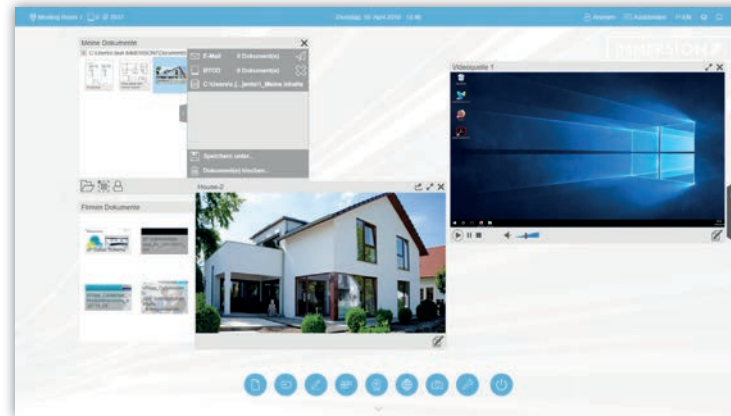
Meeting Room 1 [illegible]

Dienstag, 16. April 2019 · 13:46

Ansicht · Aussteuern · EN

IMMERSTOR

Meine Dokumente

C:\Users\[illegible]

E-Mail · 0 Dokument(e)

BYOD · 0 Dokument(e)

C:\Users\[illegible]\Meine Inhalte

Speichern unter...

Dokument(e) löschen...

Videoquelle 1

Firmen Dokumente

House-2